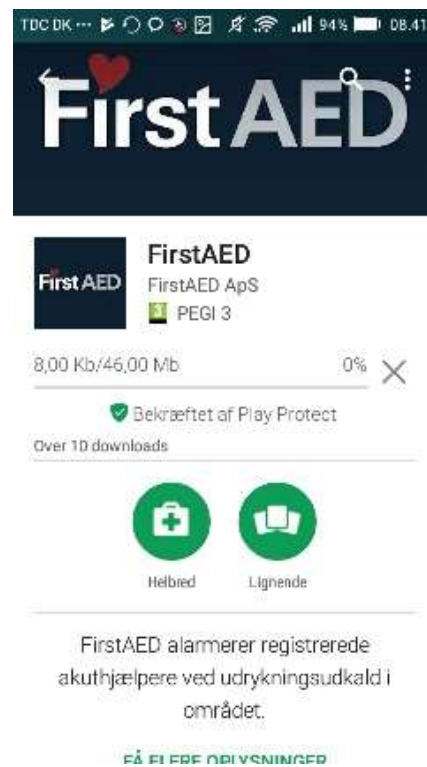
TDC DK ··· 94% 08.41

FirstAED

FirstAED

FirstAED
FirstAED ApS
3 PEGI 3

8,00 Kb/46,00 Mb 0%

Bekræftet af Play Protect

Over 10 downloads

Helbred Lignende

FirstAED alarmerer registrerede akuthjælpere ved udrykningsudkald i området.

FÅ FLERE OPLYSNINGER